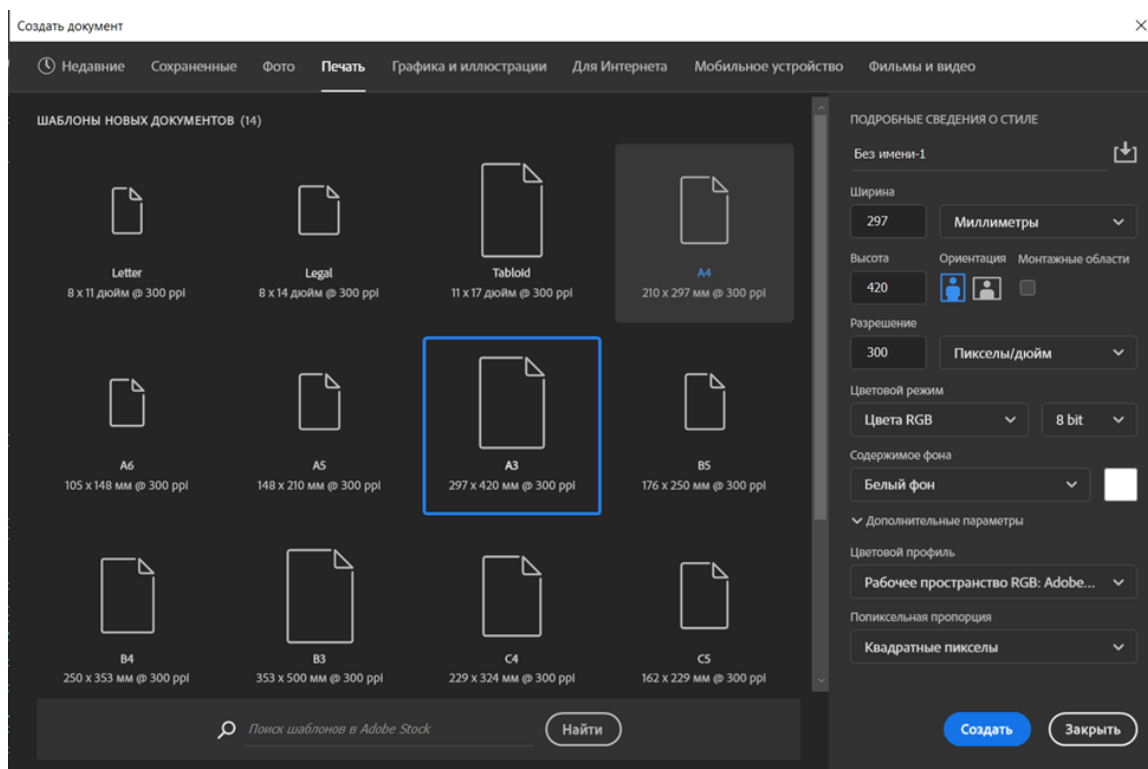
Создать документ

Недавние Сохраненные Фото Печать Графика и иллюстрации Для Интернета Мобильное устройство Фильмы и видео

ШАБЛОНЫ НОВЫХ ДОКУМЕНТОВ (14)

Letter
8 x 11 дюйм @ 300 ppi

Legal
8 x 14 дюйм @ 300 ppi

Tabloid
11 x 17 дюйм @ 300 ppi

A4
210 x 297 мм @ 300 ppi

A6
105 x 148 мм @ 300 ppi

A5
148 x 210 мм @ 300 ppi

A3
297 x 420 мм @ 300 ppi

B5
176 x 250 мм @ 300 ppi

B4
250 x 353 мм @ 300 ppi

B3
353 x 500 мм @ 300 ppi

C4
229 x 324 мм @ 300 ppi

C5
162 x 229 мм @ 300 ppi

Поиск шаблонов в Adobe Stock

Найти

ПОДРОБНЫЕ СВЕДЕНИЯ О СТИЛЕ

Без имени-1

Ширина
297 Миллиметры

Высота
420

Ориентация Монтажные области

Разрешение
300 Пикселы/дюйм

Цветовой режим
Цвета RGB 8 bit

Содержимое фона
Белый фон

Дополнительные параметры

Цветовой профиль
Рабочее пространство RGB: Adobe...

Попиксельная пропорция
Квадратные пикселы

Создать Закрыть